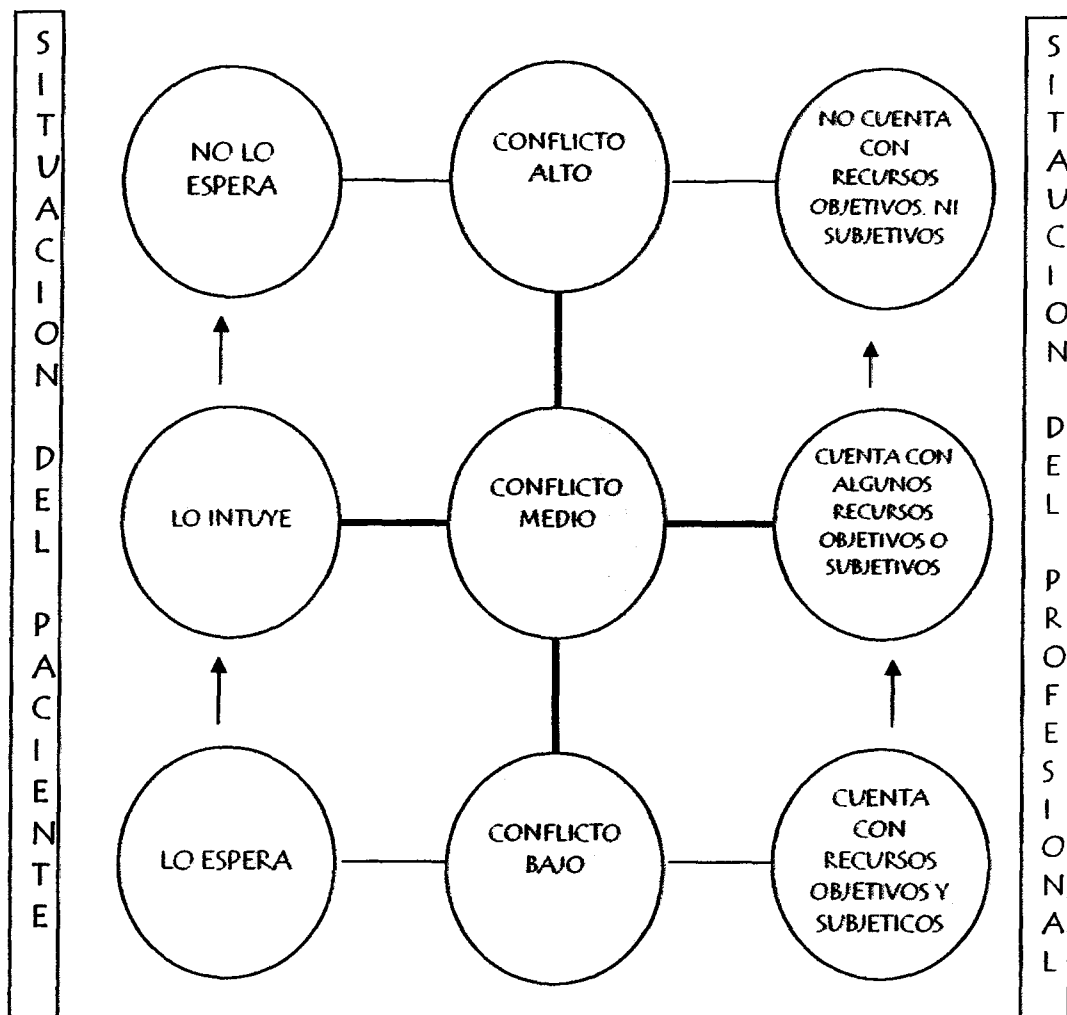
SITUACION DEL PACIENTE

NO LO ESPERA

CONFLICTO ALTO

NO CUENTA CON RECURSOS OBJETIVOS. NI SUBJETIVOS

LO INTUYE

CONFLICTO MEDIO

CUENTA CON ALGUNOS RECURSOS OBJETIVOS O SUBJETIVOS

LO ESPERA

CONFLICTO BAJO

CUENTA CON RECURSOS OBJETIVOS Y SUBJETICOS

SITAUCION DEL PROFESIONAL